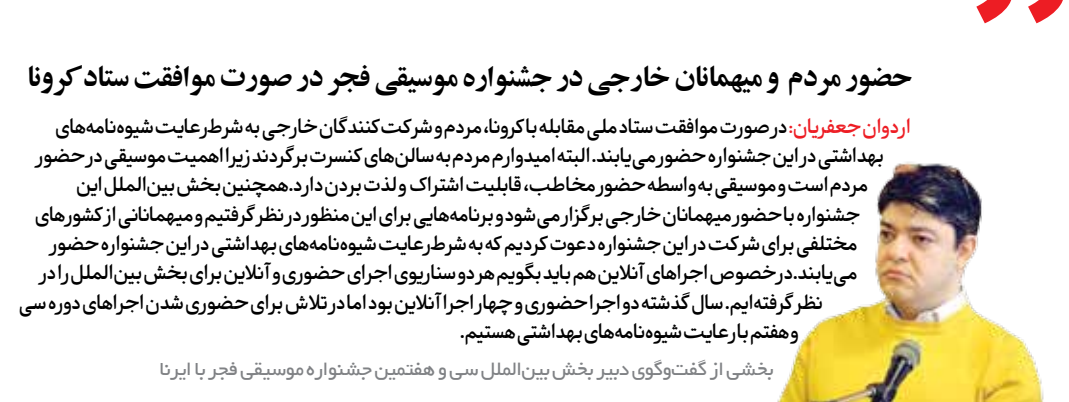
حضور مردم و میهمانان خارجی در جشنواره موسیقی فجر در صورت موافقت ستاد کرونا

اردوان جعفریان: در صورت موافقت ستاد ملی مقابله با کرونا، مردم و شرکت کنندگان خارجی به شرط رعایت شیوه‌نامه‌های بهداشتی در این جشنواره حضور می‌یابند. البته امیدوارم مردم به سالن‌های کنسرت برگردند زیرا اهمیت موسیقی در حضور مردم است و موسیقی به واسطه حضور مخاطب، قابلیت اشتراک و لذت بردن دارد. همچنین بخش بین‌الملل این جشنواره با حضور میهمانان خارجی برگزار می‌شود و برنامه‌هایی برای این منظور در نظر گرفتیم و میهمانانی از کشورهای مختلفی برای شرکت در این جشنواره دعوت کردیم که به شرط رعایت شیوه‌نامه‌های بهداشتی در این جشنواره حضور می‌یابند. درخصوص اجراهای آنلاین هم باید بگویم هر دو سناریوی اجرای حضوری و آنلاین برای بخش بین‌الملل را در نظر گرفته‌ایم. سال گذشته دو اجرا حضوری و چهار اجرا آنلاین بود اما در تلاش برای حضوری شدن اجراهای دوره سی و هفتم با رعایت شیوه‌نامه‌های بهداشتی هستیم.

بخشی از گفت‌وگوی دبیر بخش بین‌الملل سی و هفتمین جشنواره موسیقی فجر با ایرنا